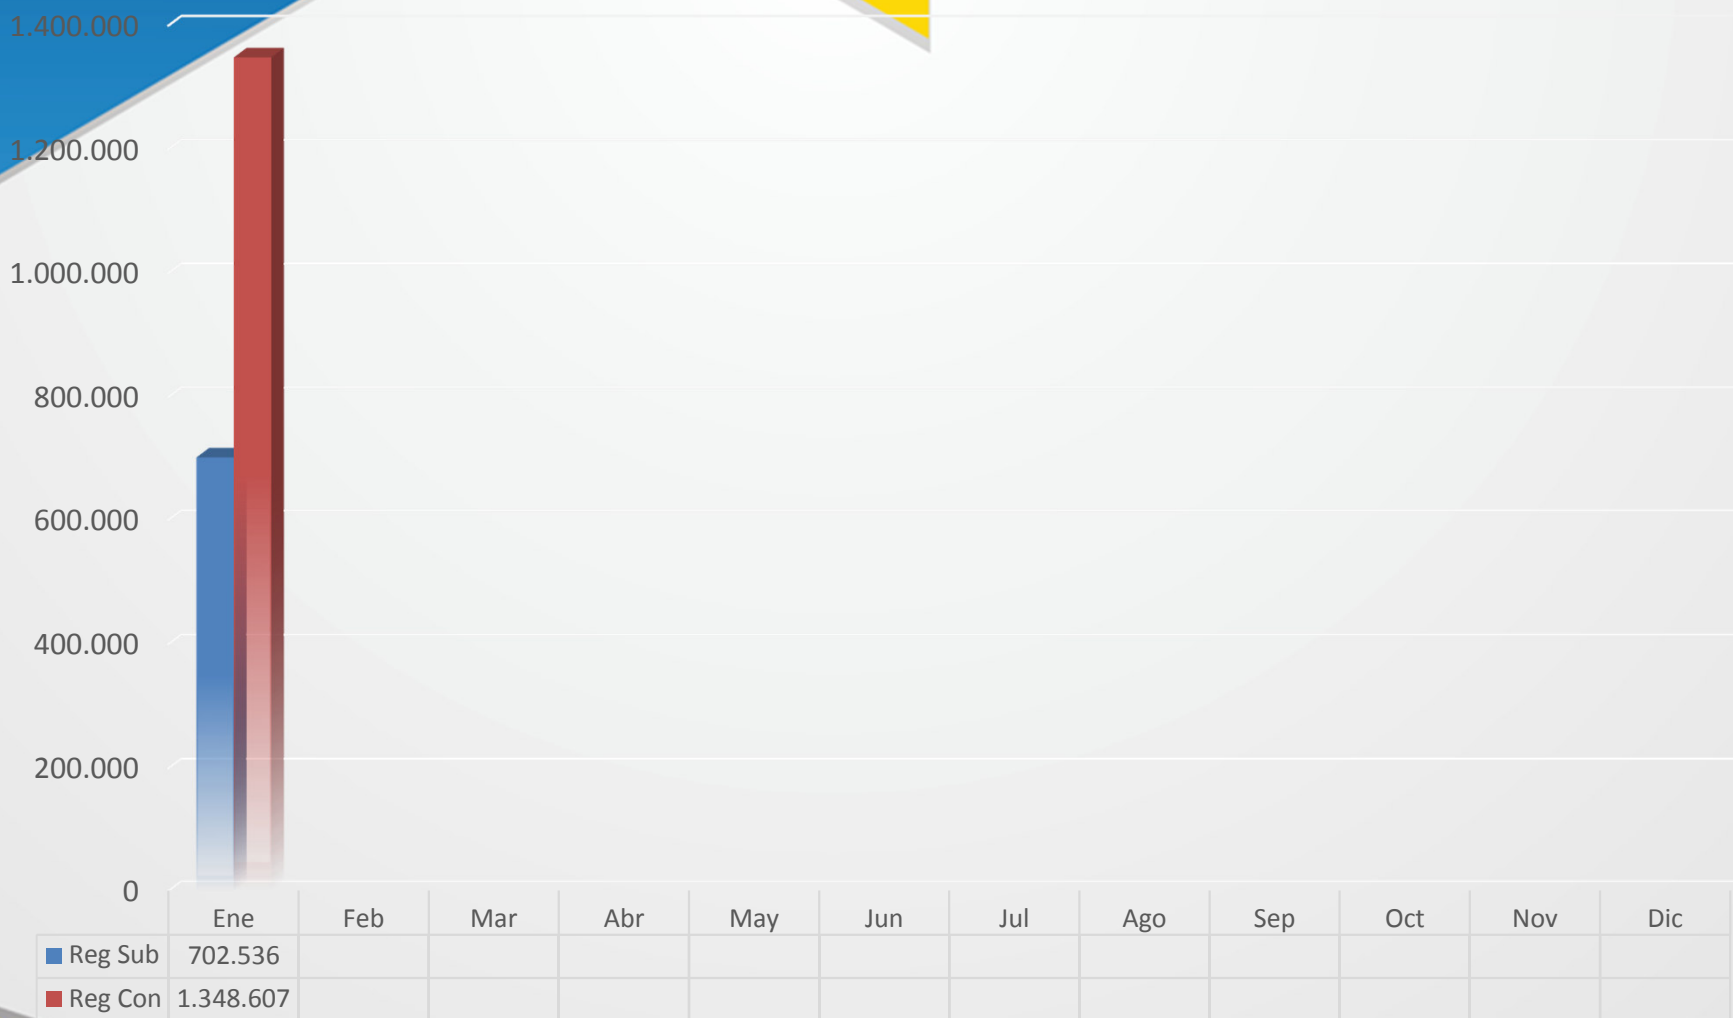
1.400.000
1.200.000
1.000.000
800.000
600.000
400.000
200.000
0

| | Ene | Feb | Mar | Abr | May | Jun | Jul | Ago | Sep | Oct | Nov | Dic |
|---|---|---|---|---|---|---|---|---|---|---|---|---|
| Reg Sub | 702.536 | | | | | | | | | | | |
| Reg Con | 1.348.607 | | | | | | | | | | | |